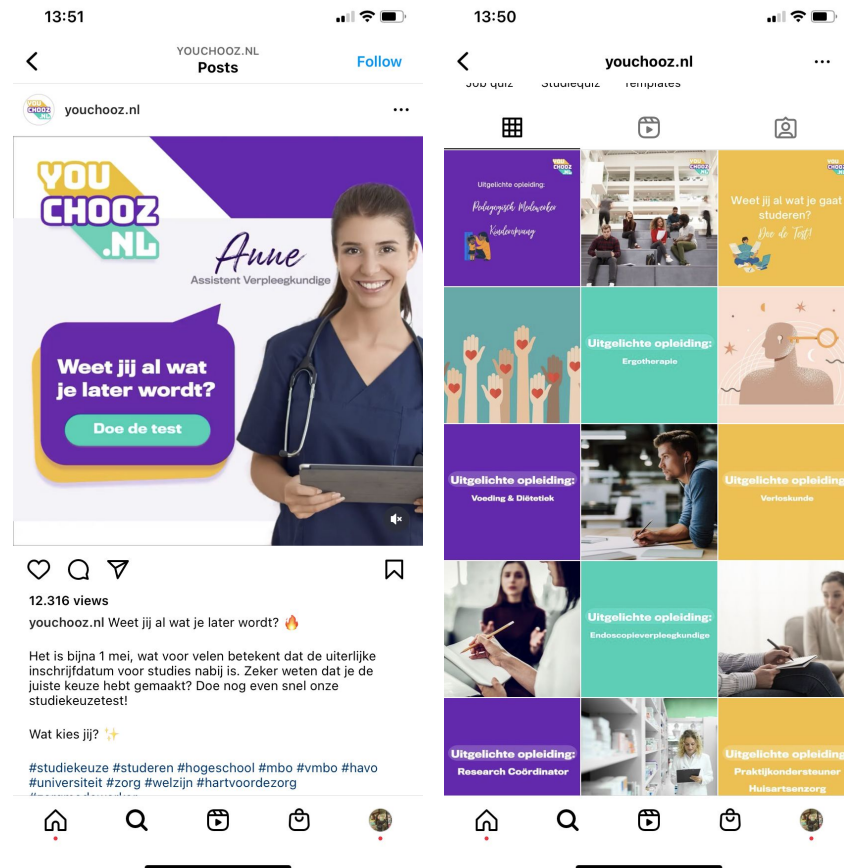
13:51

YOUCHOOZ.NL
Posts
Follow

youchooz.nl

YOU CHOOZ .NL

Anne
Assistent Verpleegkundige

Weet jij al wat je later wordt?

Doe de test

12.316 views

youchooz.nl Weet jij al wat je later wordt? 🔥

Het is bijna 1 mei, wat voor velen betekent dat de uiterlijke inschrijfdatum voor studies nabij is. Zeker weten dat je de juiste keuze hebt gemaakt? Doe nog even snel onze studiekeuzetest!

Wat kies jij? ✨

#studiekeuze #studeren #hogeschool #mbo #vmbo #havo #universiteit #zorg #welzijn #hartvoordezorg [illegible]

13:50

youchooz.nl

Job quiz Studiequiz Templates

Uitgelichte opleiding:
Pedagogisch Medewerker Kinderopvang

Weet jij wat je gaat studeren?
Doe de Test!

Uitgelichte opleiding:
Ergotherapie

Uitgelichte opleiding:
Voeding & Diëtetiek

Uitgelichte opleiding:
Verloskunde

Uitgelichte opleiding:
Endoscopieverpleegkundige

Uitgelichte opleiding:
Research Coördinator

Uitgelichte opleiding:
Praktijkondersteuner Huisartsenzorg